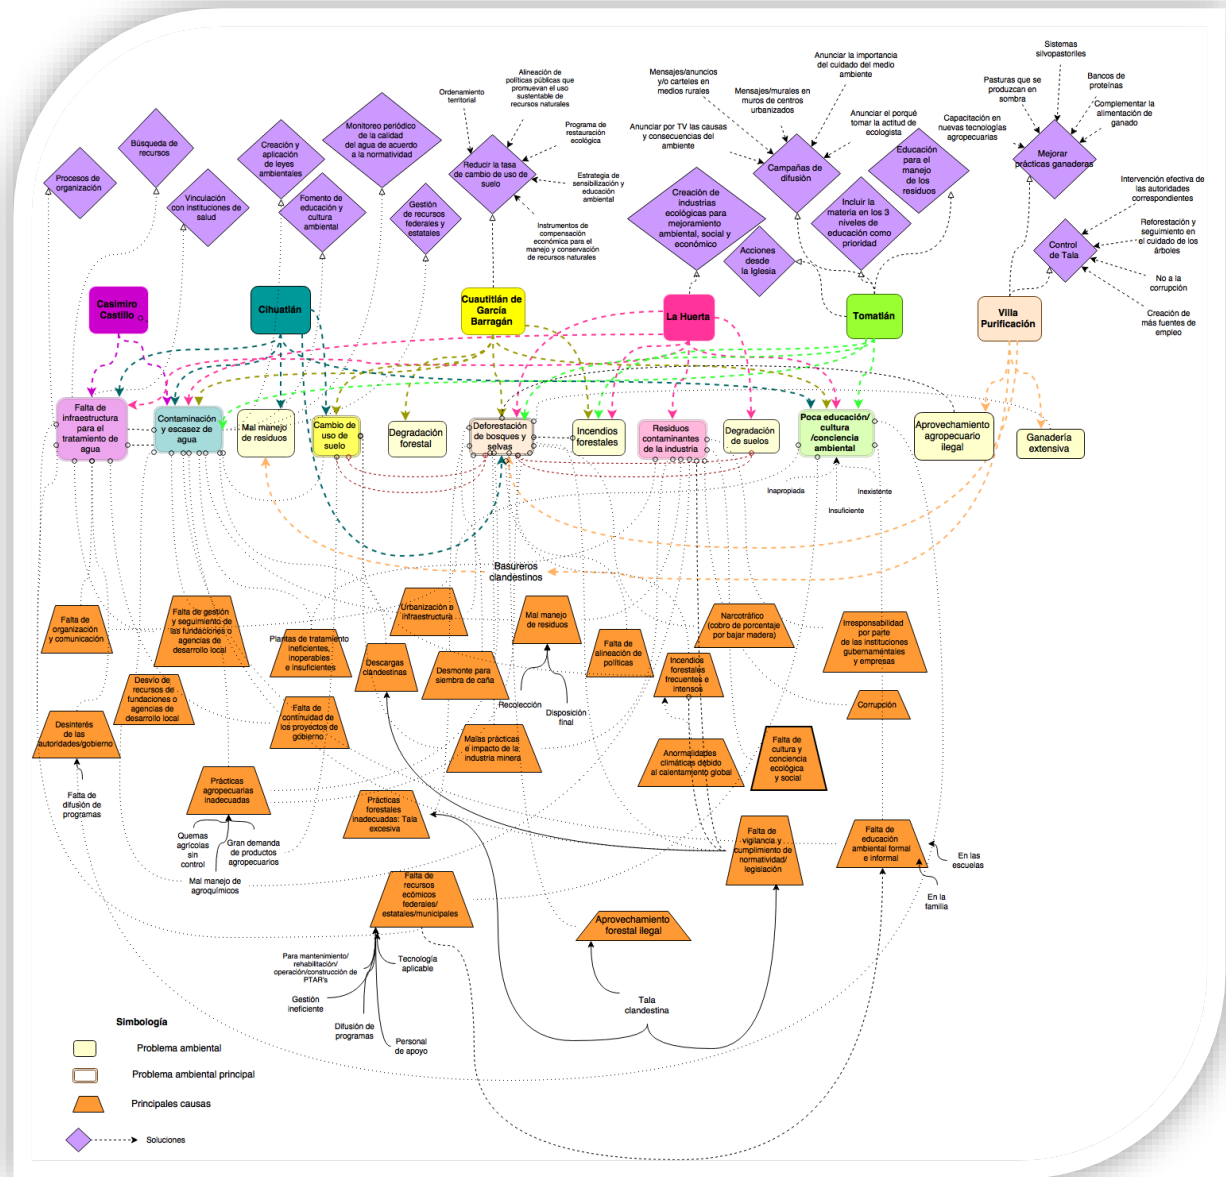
Sistemas silvopastoriles

Anunciar la importancia del cuidado del medio ambiente

Pasturas que se produzcan en sombra

Bancos de proteínas

Alineación de políticas públicas que promuevan el uso sustentable de recursos naturales

Mensajes/anuncios y/o carteles en medios rurales

Mensajes/murales en muros de centros urbanizados

Complementar la alimentación de ganado

Ordenamiento territorial

Programa de restauración ecológica

Anunciar el porqué tomar la actitud de ecologista

Capacitación en nuevas tecnologías agropecuarias

Mejorar prácticas ganaderas

Anunciar por TV las causas y consecuencias del ambiente

Monitoreo periódico de la calidad del agua de acuerdo a la normatividad

Búsqueda de recursos

Creación y aplicación de leyes ambientales

Reducir la tasa de cambio de uso de suelo

Estrategia de sensibilización y educación ambiental

Campañas de difusión

Educación para el manejo de los residuos

Intervención efectiva de las autoridades correspondientes

Procesos de organización

Vinculación con instituciones de salud

Fomento de educación y cultura ambiental

Gestión de recursos federales y estatales

Instrumentos de compensación económica para el manejo y conservación de recursos naturales

Creación de industrias ecológicas para mejoramiento ambiental, social y económico

Incluir la materia en los 3 niveles de educación como prioridad

Reforestación y seguimiento en el cuidado de los árboles

Control de Tala

Acciones desde la Iglesia

No a la corrupción

Creación de más fuentes de empleo

Casimiro Castillo

Cihuatlán

Cuautitlán de García Barragán

La Huerta

Tomatlán

Villa Purificación

Falta de infraestructura para el tratamiento de agua

Contaminación y escasez de agua

Mal manejo de residuos

Cambio de uso de suelo

Degradación forestal

Deforestación de bosques y selvas

Incendios forestales

Residuos contaminantes de la industria

Degradación de suelos

Poca educación/ cultura /conciencia ambiental

Aprovechamiento agropecuario ilegal

Ganadería extensiva

Inapropiada

Inexistente

Insuficiente

Basureros clandestinos

Falta de organización y comunicación

Falta de gestión y seguimiento de las fundaciones o agencias de desarrollo local

Plantas de tratamiento ineficientes, inoperables e insuficientes

Urbanización e infraestructura

Mal manejo de residuos

Falta de alineación de políticas

Narcotráfico (cobro de porcentaje por bajar madera)

Irresponsabilidad por parte de las instituciones gubernamentales y empresas

Descargas clandestinas

Desmonte para siembra de caña

Incendios forestales frecuentes e intensos

Desvío de recursos de fundaciones o agencias de desarrollo local

Falta de continuidad de los proyectos de gobierno

Recolección

Disposición final

Corrupción

Desinterés de las autoridades/gobierno

Malas prácticas e impacto de la industria minera

Anormalidades climáticas debido al calentamiento global

Falta de cultura y conciencia ecológica y social

Prácticas agropecuarias inadecuadas

Prácticas forestales inadecuadas: Tala excesiva

Falta de difusión de programas

Falta de vigilancia y cumplimiento de la normatividad/ legislación

Falta de educación ambiental formal e informal

Quemas agrícolas sin control

Gran demanda de productos agropecuarios

En las escuelas

Mal manejo de agroquímicos

Falta de recursos ecómicos federales/ estatales/municipales

En la familia

Aprovechamiento forestal ilegal

Para mantenimiento/ rehabilitación/ operación/construcción de PTAR's

Tecnología aplicable

Gestión ineficiente

Tala clandestina

Difusión de programas

Personal de apoyo

Simbología

Problema ambiental

Problema ambiental principal

Principales causas

Soluciones